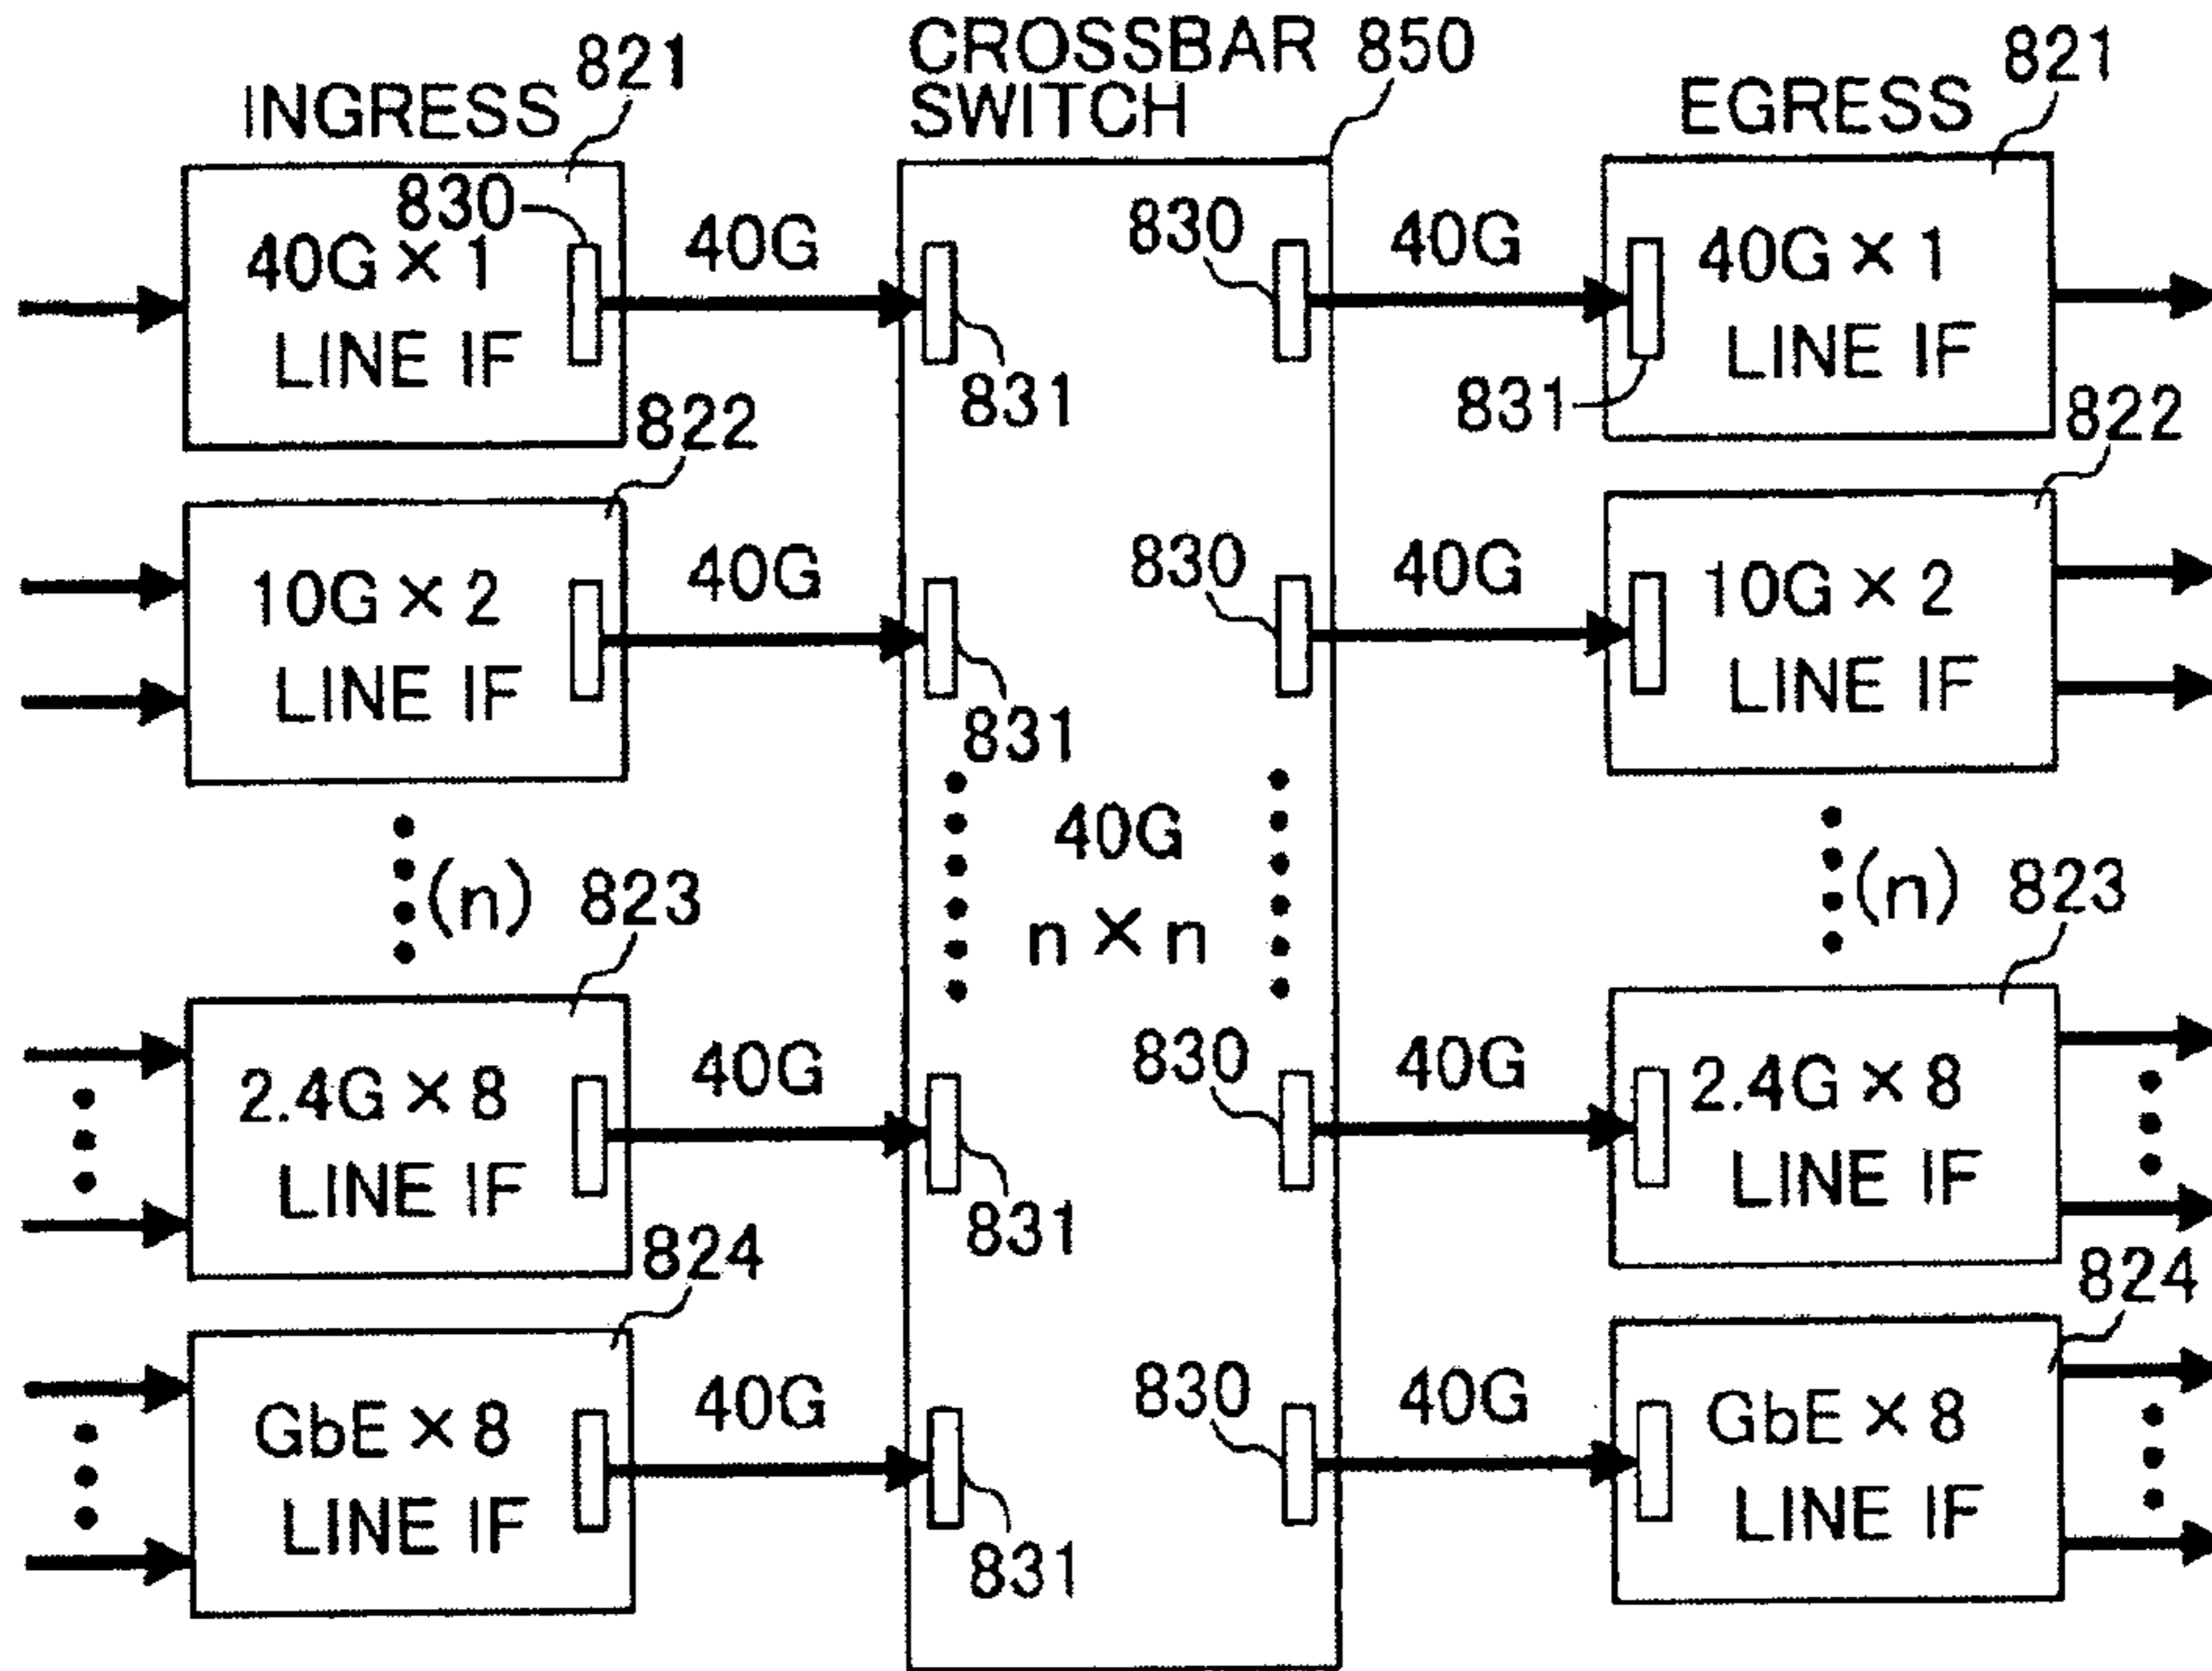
INGRESS 821

CROSSBAR SWITCH 850

EGRESS 821

830

$40G \times 1$ LINE IF

40G

830

40G

$40G \times 1$ LINE IF

831

831

822

822

$10G \times 2$ LINE IF

40G

830

40G

$10G \times 2$ LINE IF

831

(n) 823

40G $n \times n$

(n) 823

$2.4G \times 8$ LINE IF

40G

830

40G

$2.4G \times 8$ LINE IF

831

824

824

$GbE \times 8$ LINE IF

40G

830

40G

$GbE \times 8$ LINE IF

831